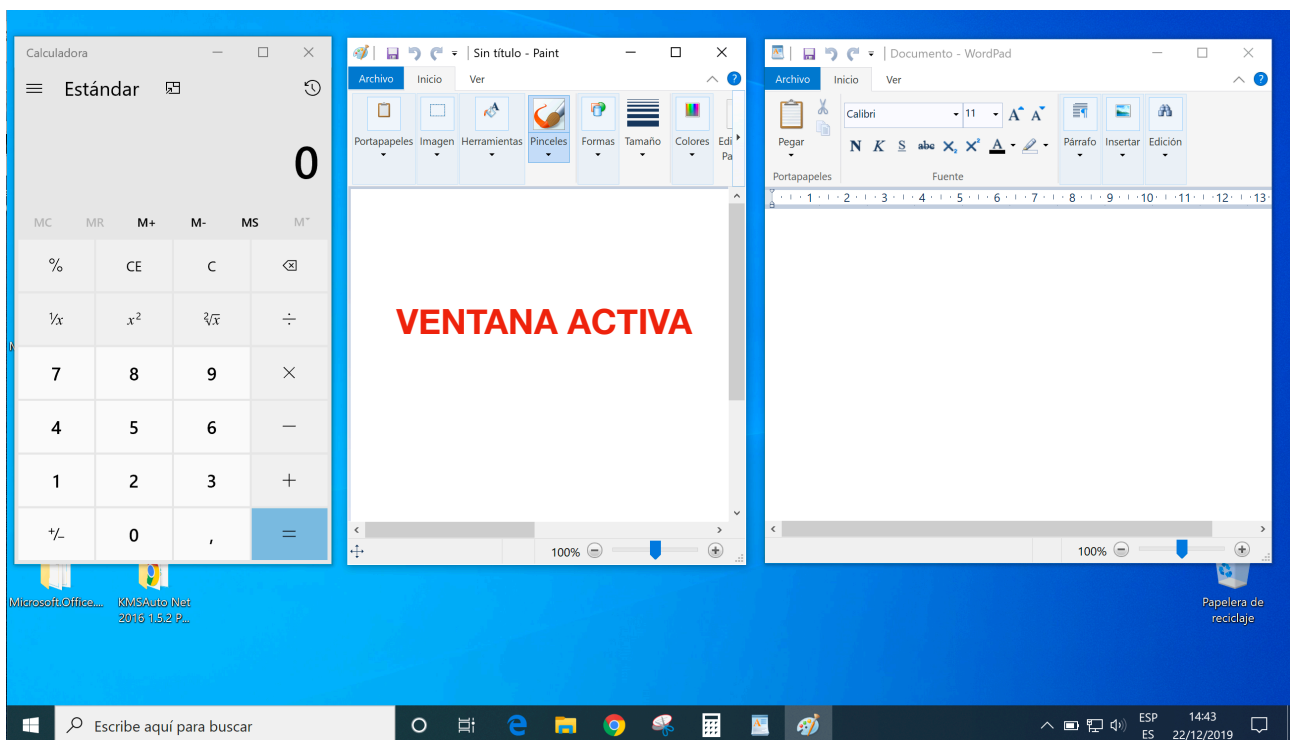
Calculadora

Estándar

0

MC MR M+ M- MS M˅

| % | CE | C | ⌫ |
|---|---|---|---|
| $\frac{1}{x}$ | $x^2$ | $\sqrt[2]{x}$ | ÷ |
| 7 | 8 | 9 | × |
| 4 | 5 | 6 | − |
| 1 | 2 | 3 | + |
| +/- | 0 | , | = |

Sin título - Paint

Archivo Inicio Ver

Portapapeles Imagen Herramientas Pinceles Formas Tamaño Colores Edi Pa

VENTANA ACTIVA

100%

Documento - WordPad

Archivo Inicio Ver

Pegar Calibri 11 N K S abc $X_2$ $X^2$ A Párrafo Insertar Edición

Portapapeles Fuente

1 2 3 4 5 6 7 8 9 10 11 12 13

100%

Microsoft.Office....

KMSAuto Net 2016 1.5.2 P...

Papelera de reciclaje

Escribe aquí para buscar

ESP ES 14:43 22/12/2019